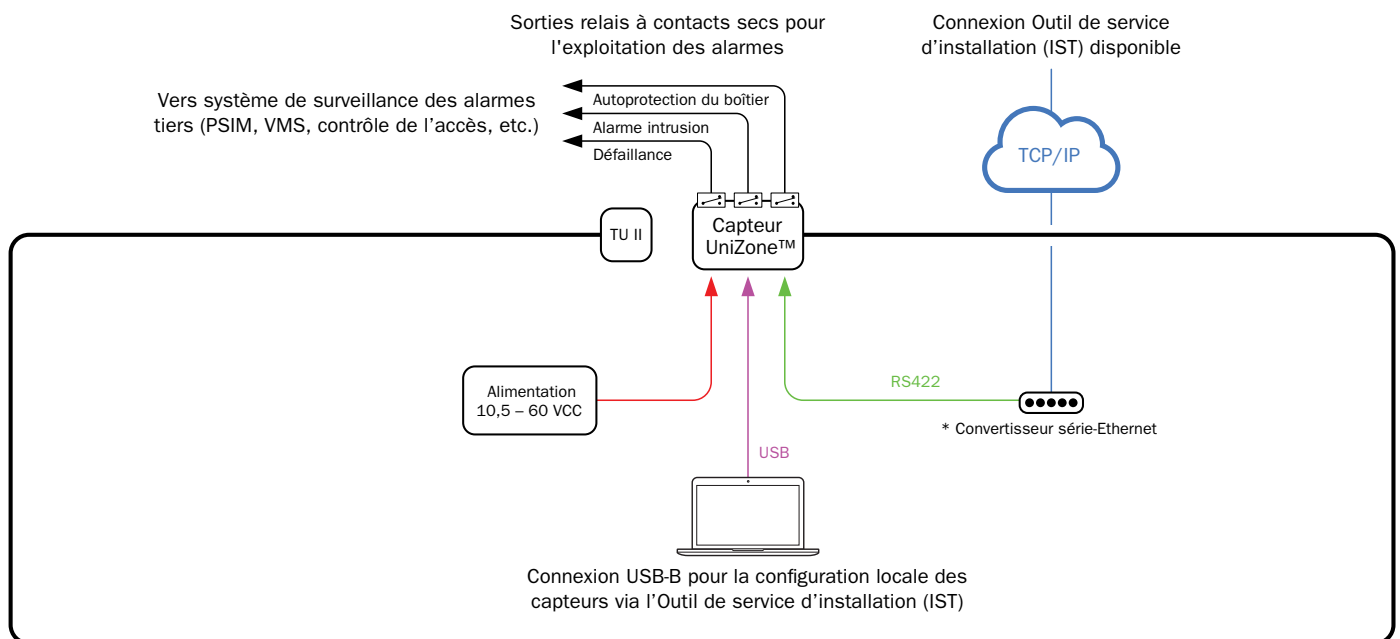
Sorties relais à contacts secs pour l'exploitation des alarmes

Connexion Outil de service d'installation (IST) disponible

Vers système de surveillance des alarmes tiers (PSIM, VMS, contrôle de l'accès, etc.)

Autoprotection du boîtier

Alarme intrusion

Défaillance

TCP/IP

TU II

Capteur UniZone™

Alimentation 10,5 – 60 VCC

RS422

* Convertisseur série-Ethernet

USB

Connexion USB-B pour la configuration locale des capteurs via l'Outil de service d'installation (IST)